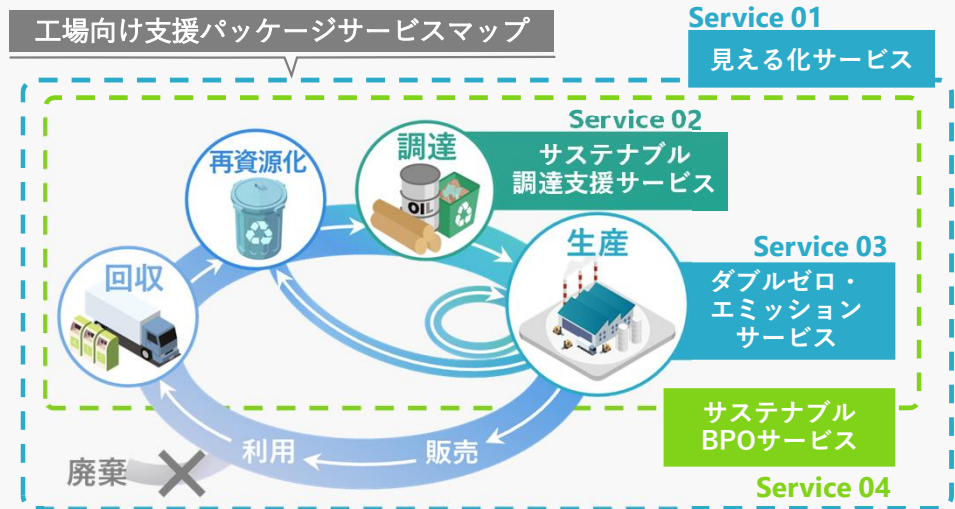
工場向け支援パッケージサービスマップ

Service 01
見える化サービス

Service 02
サステナブル調達支援サービス

Service 03
ダブルゼロ・エミッションサービス

サステナブルBPOサービス
Service 04

再資源化
調達
OIL
生産
回収
利用
販売
廃棄